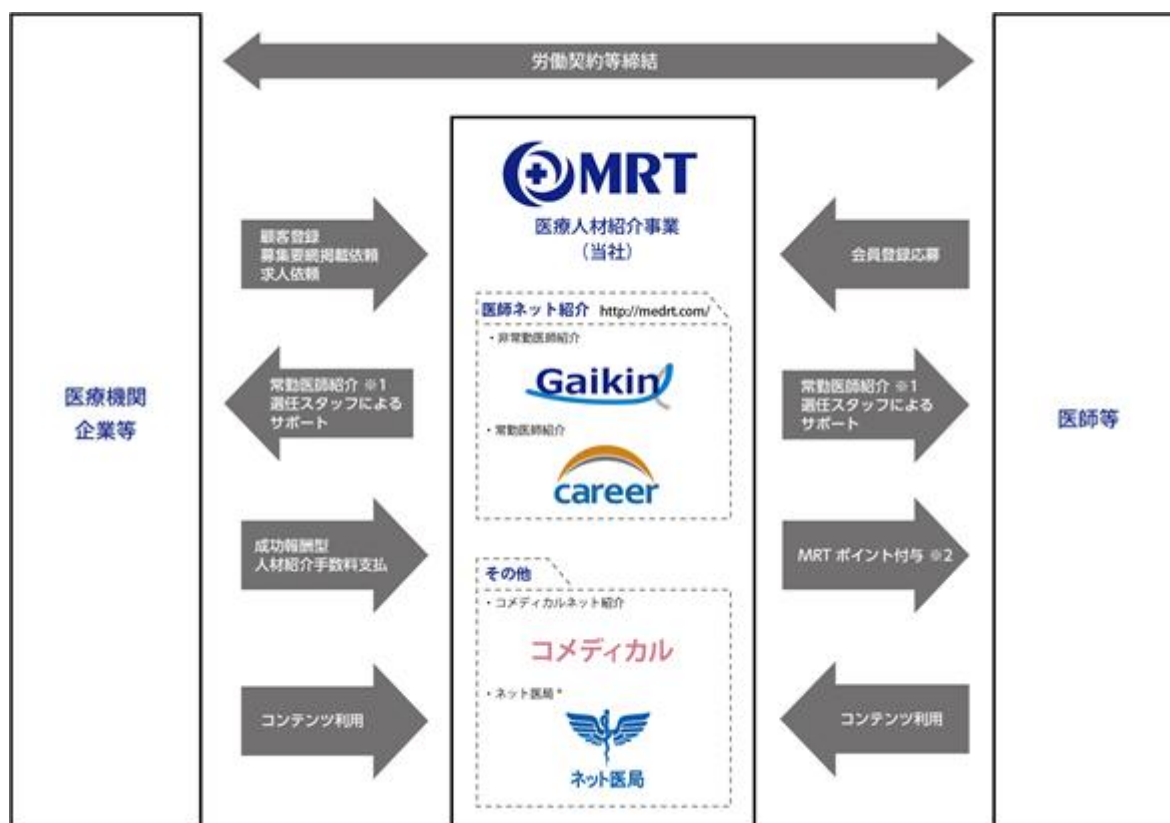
労働契約等締結

MRT

医療人材紹介事業
（当社）

顧客登録
募集要綱掲載依頼
求人依頼

会員登録応募

医師ネット紹介 http://medrt.com/

・非常勤医師紹介

Gaikin

・常勤医師紹介

career

医療機関
企業等

常勤医師紹介 ※1
選任スタッフによる
サポート

常勤医師紹介 ※1
選任スタッフによる
サポート

医師等

成功報酬型
人材紹介手数料支払

MRT ポイント付与 ※2

その他

・コメディカルネット紹介

コメディカル

・ネット医局＊

ネット医局

コンテンツ利用

コンテンツ利用